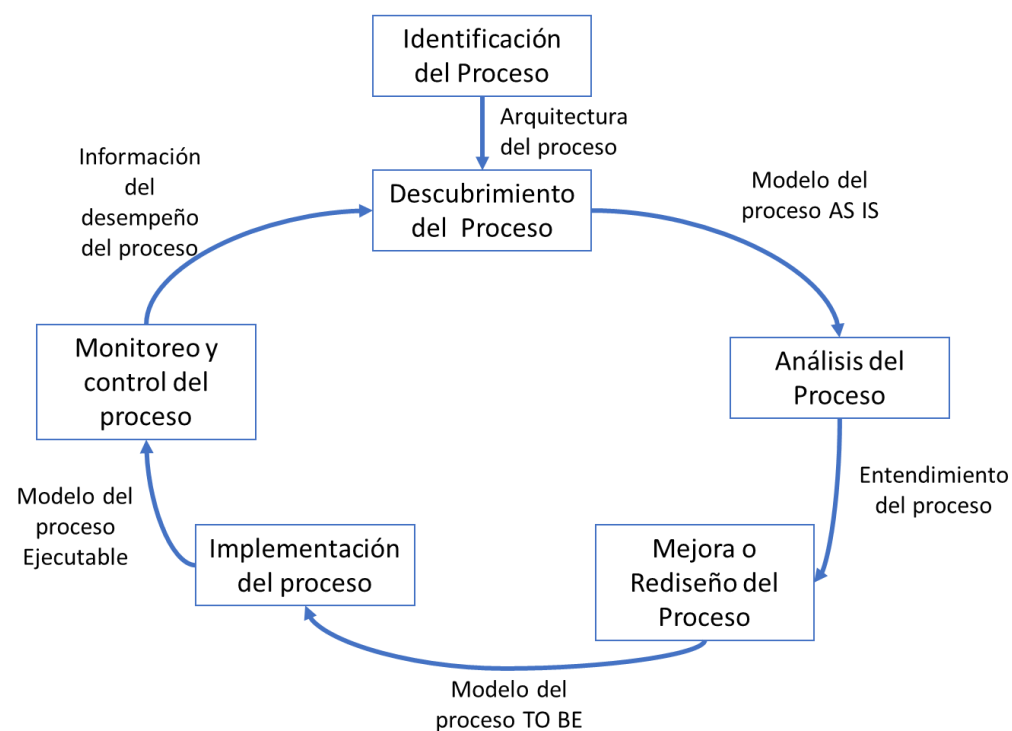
Identificación del Proceso

Arquitectura del proceso

Información del desempeño del proceso

Descubrimiento del Proceso

Modelo del proceso AS IS

Monitoreo y control del proceso

Análisis del Proceso

Entendimiento del proceso

Modelo del proceso Ejecutable

Implementación del proceso

Mejora o Rediseño del Proceso

Modelo del proceso TO BE